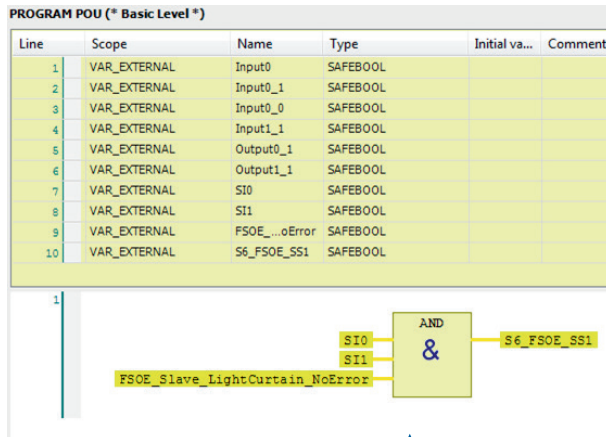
PROGRAM POU (* Basic Level *)

| Line | Scope | Name | Type | Initial va... | Comment |
|---|---|---|---|---|---|
| 1 | VAR_EXTERNAL | Input0 | SAFEBOOL | | |
| 2 | VAR_EXTERNAL | Input0_1 | SAFEBOOL | | |
| 3 | VAR_EXTERNAL | Input0_0 | SAFEBOOL | | |
| 4 | VAR_EXTERNAL | Input1_1 | SAFEBOOL | | |
| 5 | VAR_EXTERNAL | Output0_1 | SAFEBOOL | | |
| 6 | VAR_EXTERNAL | Output1_1 | SAFEBOOL | | |
| 7 | VAR_EXTERNAL | SI0 | SAFEBOOL | | |
| 8 | VAR_EXTERNAL | SI1 | SAFEBOOL | | |
| 9 | VAR_EXTERNAL | FSOE_...oError | SAFEBOOL | | |
| 10 | VAR_EXTERNAL | S6_FSOE_SS1 | SAFEBOOL | | |

1

AND
&
SI0
SI1
FSOE_Slave_LightCurtain_NoError
S6_FSOE_SS1